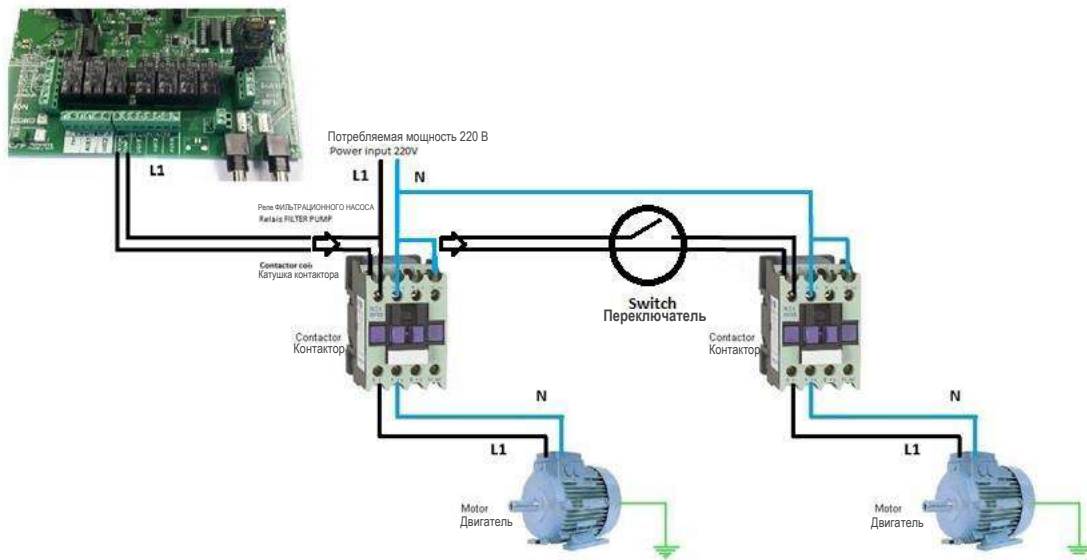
Потребляемая мощность 220 В
Power input 220V

L1

L1

N

Реле ФИЛЬТРАЦИОННОГО НАСОСА
Relais FILTER PUMP

Contactor coil
Катушка контактора

Switch
Переключатель

Contactor
Контактор

Contactor
Контактор

N

L1

N

L1

Motor
Двигатель

Motor
Двигатель